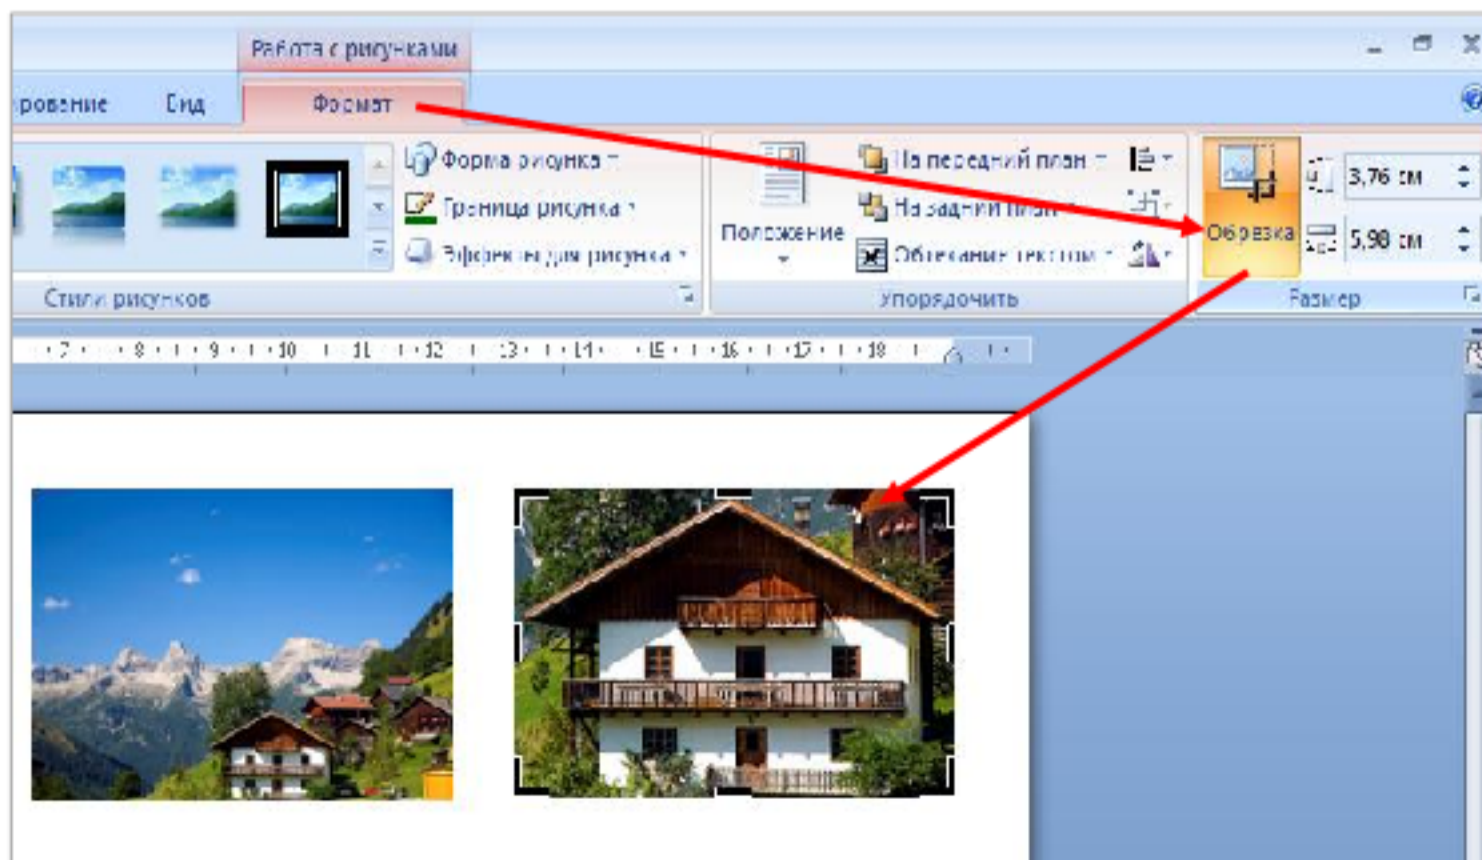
Работа с рисунками

ирование Вид Формат

Форма рисунка
Граница рисунка
Эффекты для рисунка

Стили рисунков

Положение
На передний план
На задний план
Обтекание текстом

Упорядочить

Обрезка
3,76 см
5,98 см

Размер

· 7 · · · 8 · · · 9 · · · 10 · · · 11 · · · 12 · · · 13 · · · 14 · · · 15 · · · 16 · · · 17 · · · 18 ·